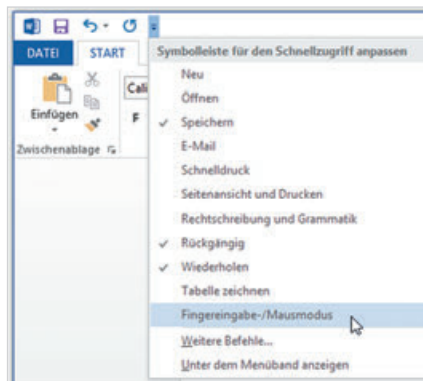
DATEI START

Einfügen

Cali

F

Zwischenablage

Symbolleiste für den Schnellzugriff anpassen

Neu

Öffnen

✓ Speichern

E-Mail

Schnelldruck

Seitenansicht und Drucken

Rechtschreibung und Grammatik

✓ Rückgängig

✓ Wiederholen

Tabelle zeichnen

Fingereingabe-/Mausmodus

Weitere Befehle...

Unter dem Menüband anzeigen